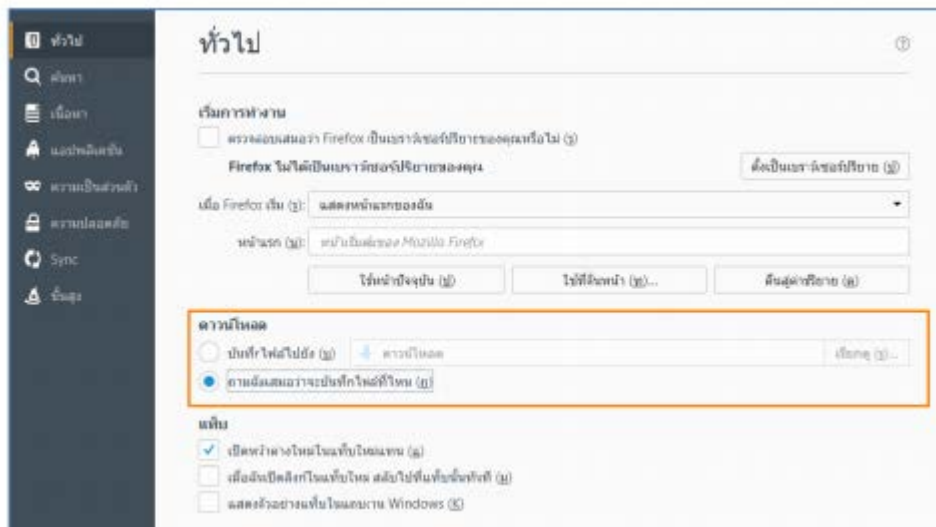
ทั่วไป
ค้นหา
เนื้อหา
แอปพลิเคชัน
ความเป็นส่วนตัว
ความปลอดภัย
Sync
ขั้นสูง

ทั่วไป

เริ่มการทำงาน
ตรวจสอบเสมอว่า Firefox เป็นเบราว์เซอร์ปริยายของคุณหรือไม่ (ร)
Firefox ไม่ได้เป็นเบราว์เซอร์ปริยายของคุณ
ตั้งเป็นเบราว์เซอร์ปริยาย (ป)
เมื่อ Firefox เริ่ม (ร): แสดงหน้าแรกของฉัน
หน้าแรก (ม): หน้าเริ่มต้นของ Mozilla Firefox
ใช้หน้าปัจจุบัน (ป)
ใช้ที่คั่นหน้า (ช)...
คืนสู่ค่าปริยาย (ค)

ดาวน์โหลด
บันทึกไฟล์ไปยัง (บ)
ดาวน์โหลด
เรียกดู (ร)...
ถามฉันเสมอว่าจะบันทึกไฟล์ที่ไหน (ถ)

แท็บ
เปิดหน้าต่างใหม่ในแท็บใหม่แทน (ผ)
เมื่อฉันเปิดลิงก์ในแท็บใหม่ สลับไปที่แท็บนั้นทันที (ม)
แสดงตัวอย่างแท็บในแถบงาน Windows (K)